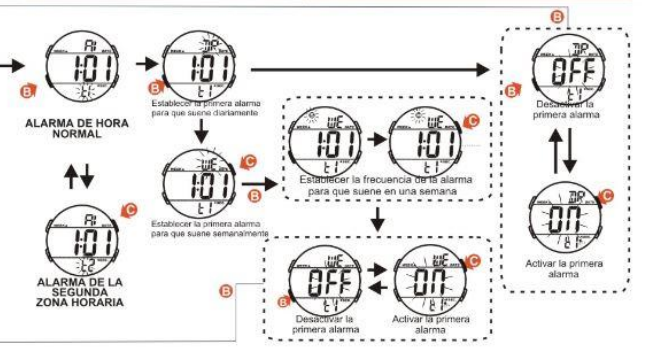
B

AL
1:01
B

ALARMA DE HORA NORMAL

AL
1:01
C

ALARMA DE LA SEGUNDA ZONA HORARIA

DP
1:01
B
Establecer la primera alarma para que suene diariamente

1:01
C
B
Establecer la primera alarma para que suene semanalmente

WE
1:01
WE
1:01
C
Establecer la frecuencia de la alarma para que suene en una semana

WE
OFF
B
Desactivar la primera alarma

WE
ON
C
Activar la primera alarma

B
OFF
B
Desactivar la primera alarma

DP
ON
C
Activar la primera alarma